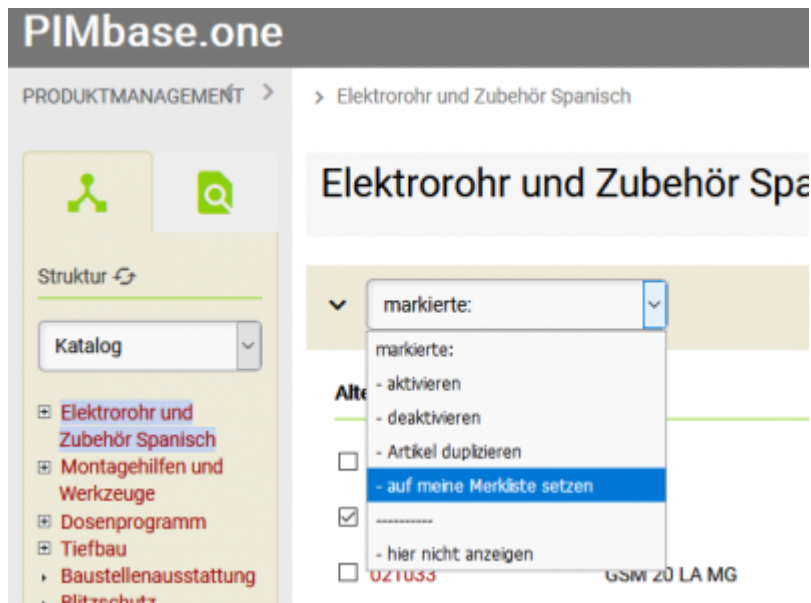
PIMbase.one

PRODUKTMANAGEMENT >

> Elektrorohr und Zubehör Spanisch

Elektrorohr und Zubehör Spa

Struktur

Katalog

⊞ Elektrorohr und Zubehör Spanisch
⊞ Montagehilfen und Werkzeuge
⊞ Dosenprogramm
⊞ Tiefbau
▸ Baustellenausstattung
▸ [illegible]

markierte:

markierte:
- aktivieren
- deaktivieren
- Artikel duplizieren
- auf meine Merkliste setzen
----------
- hier nicht anzeigen

Alte

021033 GSM 20 LA MG